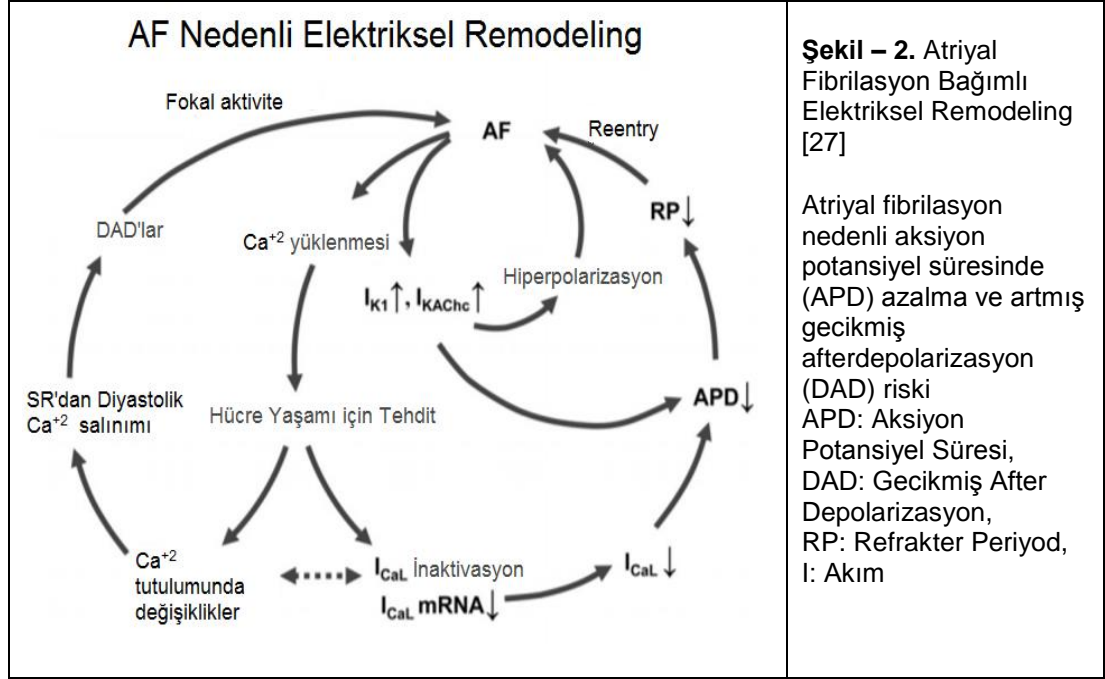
AF Nedenli Elektriksel Remodeling

Fokal aktivite

AF

Reentry

DAD'lar

$Ca^{+2}$ yüklenmesi

Hiperpolarizasyon

RP↓

$I_{K1}$↑, $I_{KAChc}$↑

SR'dan Diyastolik $Ca^{+2}$ salınımı

Hücre Yaşamı için Tehdit

APD↓

$Ca^{+2}$ tutulumunda değişiklikler

$I_{CaL}$ İnaktivasyon

$I_{CaL}$ mRNA↓

$I_{CaL}$↓

**Şekil – 2.** Atriyal Fibrilasyon Bağımlı Elektriksel Remodeling [27]

Atriyal fibrilasyon nedenli aksiyon potansiyel süresinde (APD) azalma ve artmış gecikmiş afterdepolarizasyon (DAD) riski
APD: Aksiyon Potansiyel Süresi,
DAD: Gecikmiş After Depolarizasyon,
RP: Refrakter Periyod,
I: Akım